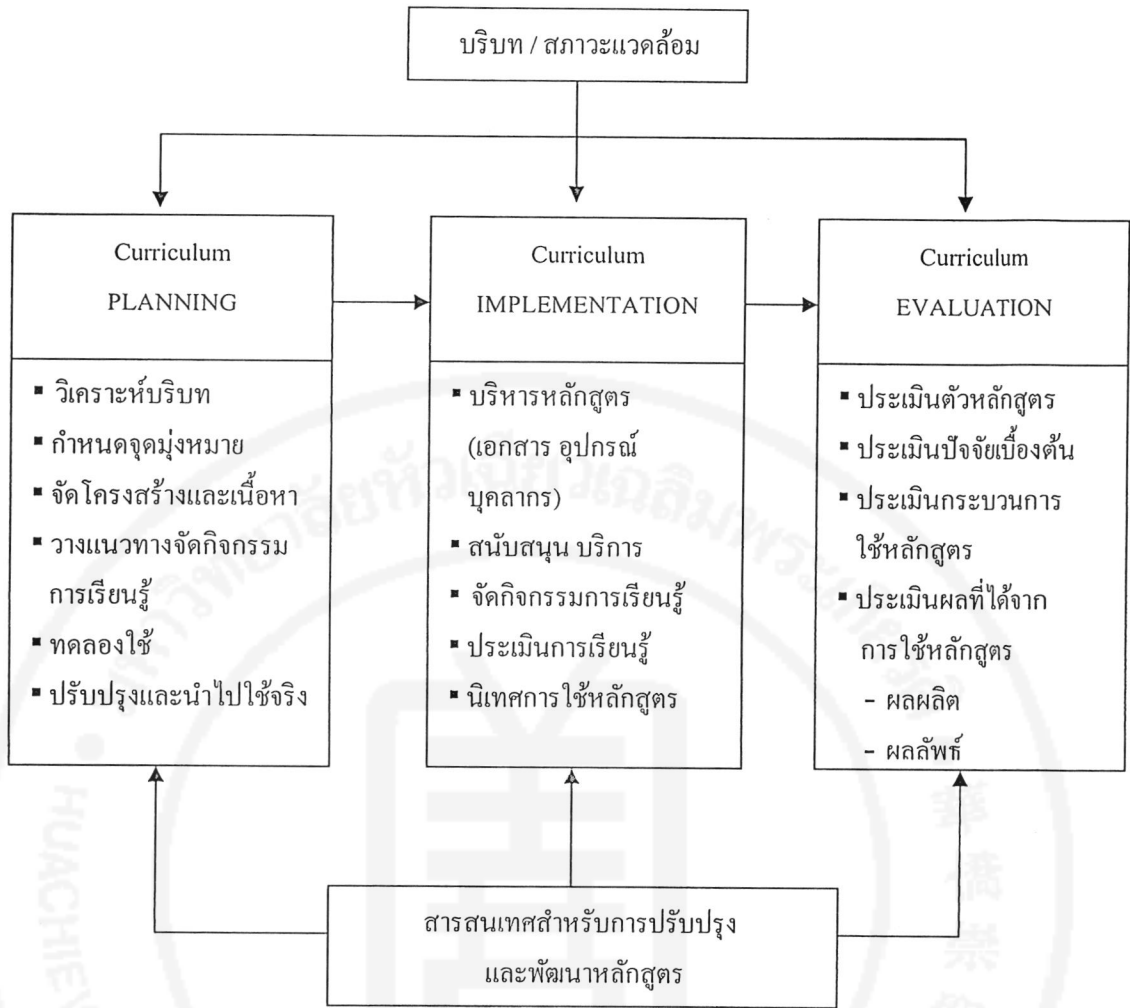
บริบท / สภาวะแวดล้อม

Curriculum
PLANNING

▪ วิเคราะห์บริบท
▪ กำหนดจุดมุ่งหมาย
▪ จัดโครงสร้างและเนื้อหา
▪ วางแนวทางจัดกิจกรรมการเรียนรู้
▪ ทดลองใช้
▪ ปรับปรุงและนำไปใช้จริง

Curriculum
IMPLEMENTATION

▪ บริหารหลักสูตร (เอกสาร อุปกรณ์ บุคลากร)
▪ สนับสนุน บริการ
▪ จัดกิจกรรมการเรียนรู้
▪ ประเมินการเรียนรู้
▪ นิเทศการใช้หลักสูตร

Curriculum
EVALUATION

▪ ประเมินตัวหลักสูตร
▪ ประเมินปัจจัยเบื้องต้น
▪ ประเมินกระบวนการใช้หลักสูตร
▪ ประเมินผลที่ได้จากการใช้หลักสูตร
- ผลผลิต
- ผลลัพธ์

สารสนเทศสำหรับการปรับปรุงและพัฒนาหลักสูตร